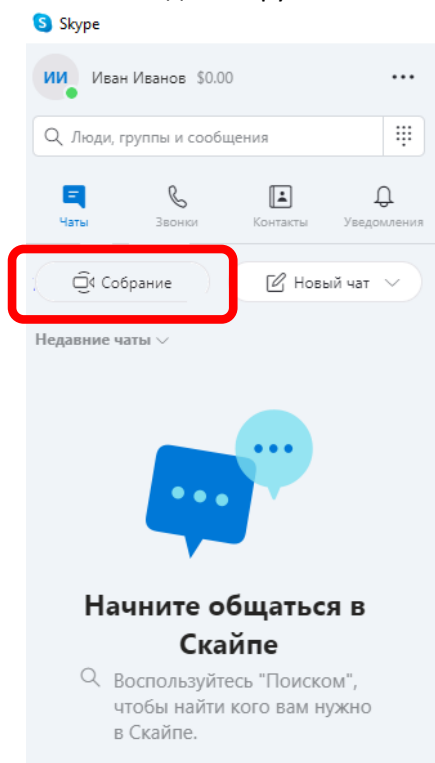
Skype

ИИ Иван Иванов $0.00

Люди, группы и сообщения

Чаты
Звонки
Контакты
Уведомления

Собрание
Новый чат

Недавние чаты

Начните общаться в Скайпе

Воспользуйтесь "Поиском", чтобы найти кого вам нужно в Скайпе.